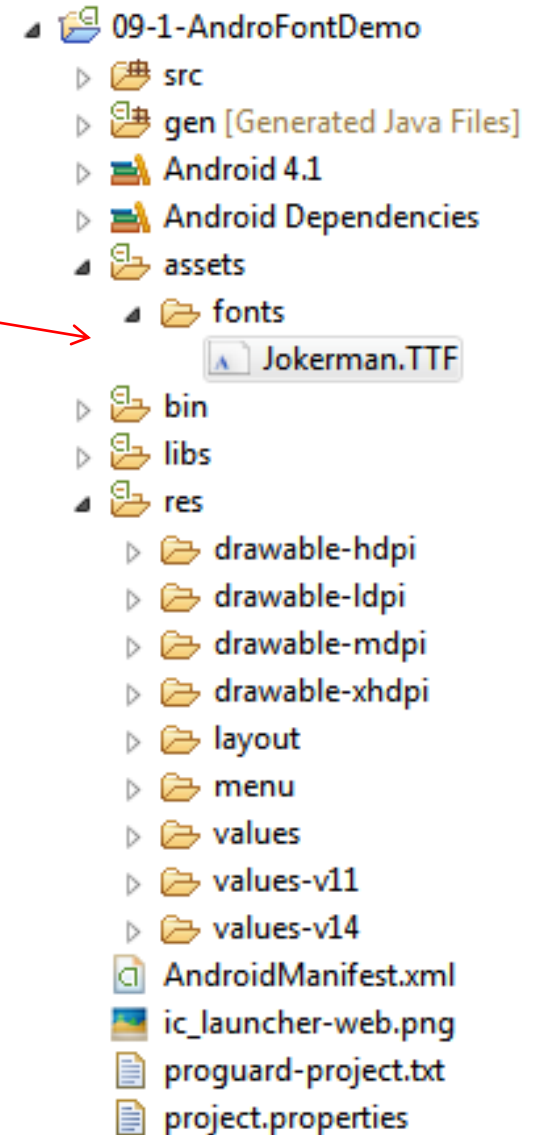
09-1-AndroFontDemo
src
gen [Generated Java Files]
Android 4.1
Android Dependencies
assets
fonts
Jokerman.TTF
bin
libs
res
drawable-hdpi
drawable-ldpi
drawable-mdpi
drawable-xhdpi
layout
menu
values
values-v11
values-v14
AndroidManifest.xml
ic_launcher-web.png
proguard-project.txt
project.properties